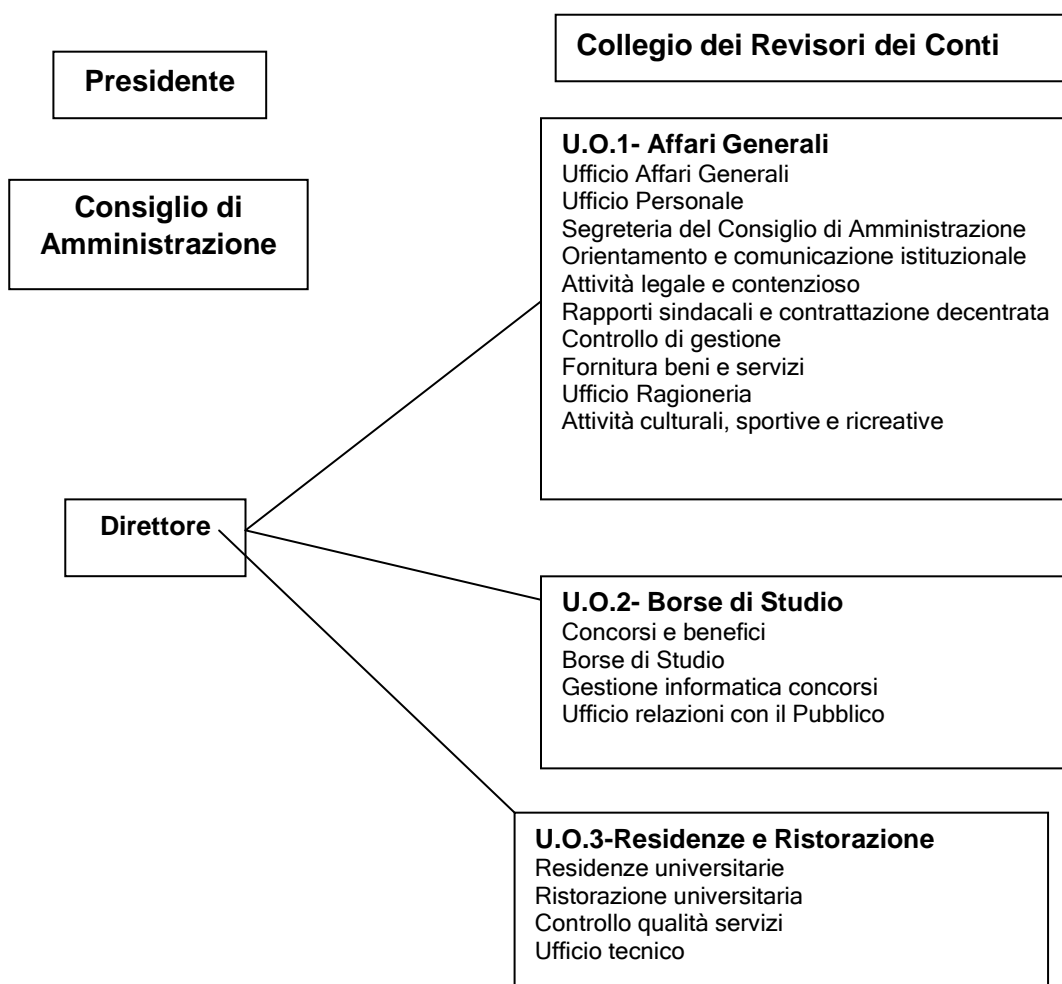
Collegio dei Revisori dei Conti

Presidente

Consiglio di Amministrazione

U.O.1- Affari Generali
Ufficio Affari Generali
Ufficio Personale
Segreteria del Consiglio di Amministrazione
Orientamento e comunicazione istituzionale
Attività legale e contenzioso
Rapporti sindacali e contrattazione decentrata
Controllo di gestione
Fornitura beni e servizi
Ufficio Ragioneria
Attività culturali, sportive e ricreative

Direttore

U.O.2- Borse di Studio
Concorsi e benefici
Borse di Studio
Gestione informatica concorsi
Ufficio relazioni con il Pubblico

U.O.3-Residenze e Ristorazione
Residenze universitarie
Ristorazione universitaria
Controllo qualità servizi
Ufficio tecnico